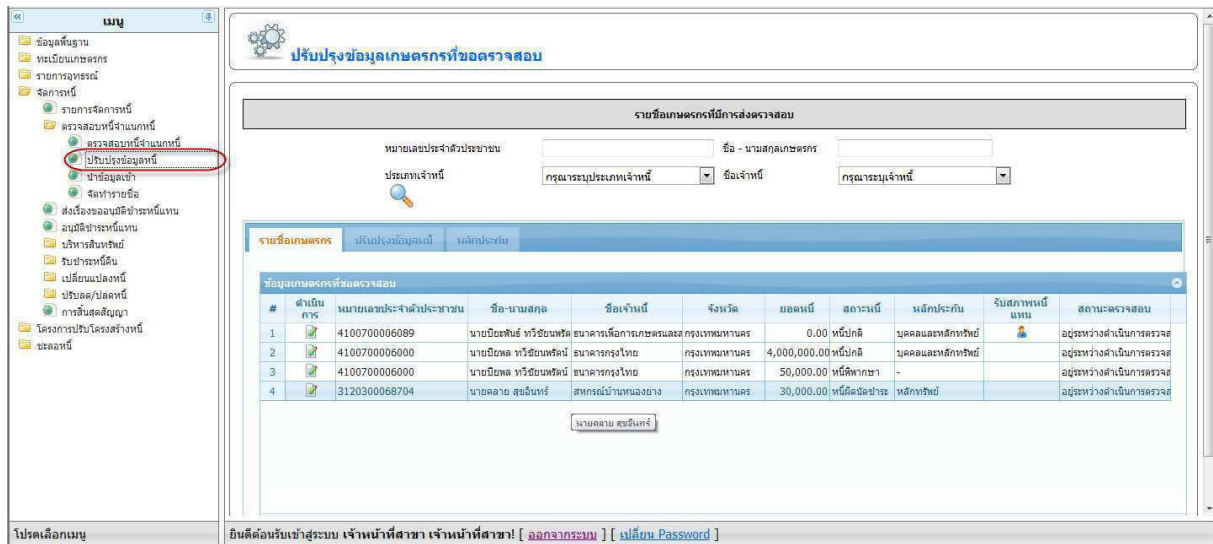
เมนู

ข้อมูลพื้นฐาน
ทะเบียนเกษตรกร
รายการอุทธรณ์
จัดการหนี้
รายการจัดการหนี้
ตรวจสอบหนี้จำแนกหนี้
ตรวจสอบหนี้จำแนกหนี้
ปรับปรุงข้อมูลหนี้
นำข้อมูลเข้า
จัดทำรายชื่อ
ส่งเรื่องขออนุมัติชำระหนี้แทน
อนุมัติชำระหนี้แทน
บริหารสินทรัพย์
รับชำระหนี้คืน
เปลี่ยนแปลงหนี้
ปรับลด/ปลดหนี้
การสิ้นสุดสัญญา
โครงการปรับโครงสร้างหนี้
ชะลอหนี้

โปรดเลือกเมนู

ปรับปรุงข้อมูลเกษตรกรที่ขอตรวจสอบ

รายชื่อเกษตรกรที่มีการส่งตรวจสอบ

หมายเลขประจำตัวประชาชน
ชื่อ - นามสกุลเกษตรกร
ประเภทเจ้าหนี้ กรุณาระบุประเภทเจ้าหนี้
ชื่อเจ้าหนี้ กรุณาระบุเจ้าหนี้

รายชื่อเกษตรกร | ปรับปรุงข้อมูลหนี้ | หลักประกัน

ข้อมูลเกษตรกรที่ขอตรวจสอบ

| # | ดำเนินการ | หมายเลขประจำตัวประชาชน | ชื่อ-นามสกุล | ชื่อเจ้าหนี้ | จังหวัด | ยอดหนี้ | สถานะหนี้ | หลักประกัน | รับสภาพหนี้แทน | สถานะตรวจสอบ |
|---|---|---|---|---|---|---|---|---|---|---|
| 1 | | 4100700006089 | นายปิยะพันธ์ ทวีชัยพรชัย | ธนาคารเพื่อการเกษตรและส | กรุงเทพมหานคร | 0.00 | หนี้ปกติ | บุคคลและหลักทรัพย์ | | อยู่ระหว่างดำเนินการตรวจส |
| 2 | | 4100700006000 | นายปิยพล ทวีชัยพรัตน์ | ธนาคารกรุงไทย | กรุงเทพมหานคร | 4,000,000.00 | หนี้ปกติ | บุคคลและหลักทรัพย์ | | อยู่ระหว่างดำเนินการตรวจส |
| 3 | | 4100700006000 | นายปิยพล ทวีชัยพรัตน์ | ธนาคารกรุงไทย | กรุงเทพมหานคร | 50,000.00 | หนี้พิพากษา | - | | อยู่ระหว่างดำเนินการตรวจส |
| 4 | | 3120300068704 | นายคลาย สุขอินทร์ | สหกรณ์บ้านหนองยาง | กรุงเทพมหานคร | 30,000.00 | หนี้ผิดนัดชำระ | หลักทรัพย์ | | อยู่ระหว่างดำเนินการตรวจส |

นายคลาย สุขอินทร์

ยินดีต้อนรับเข้าสู่ระบบ เจ้าหน้าที่สาขา เจ้าหน้าที่สาขา! [ ออกจากระบบ ] [ เปลี่ยน Password ]